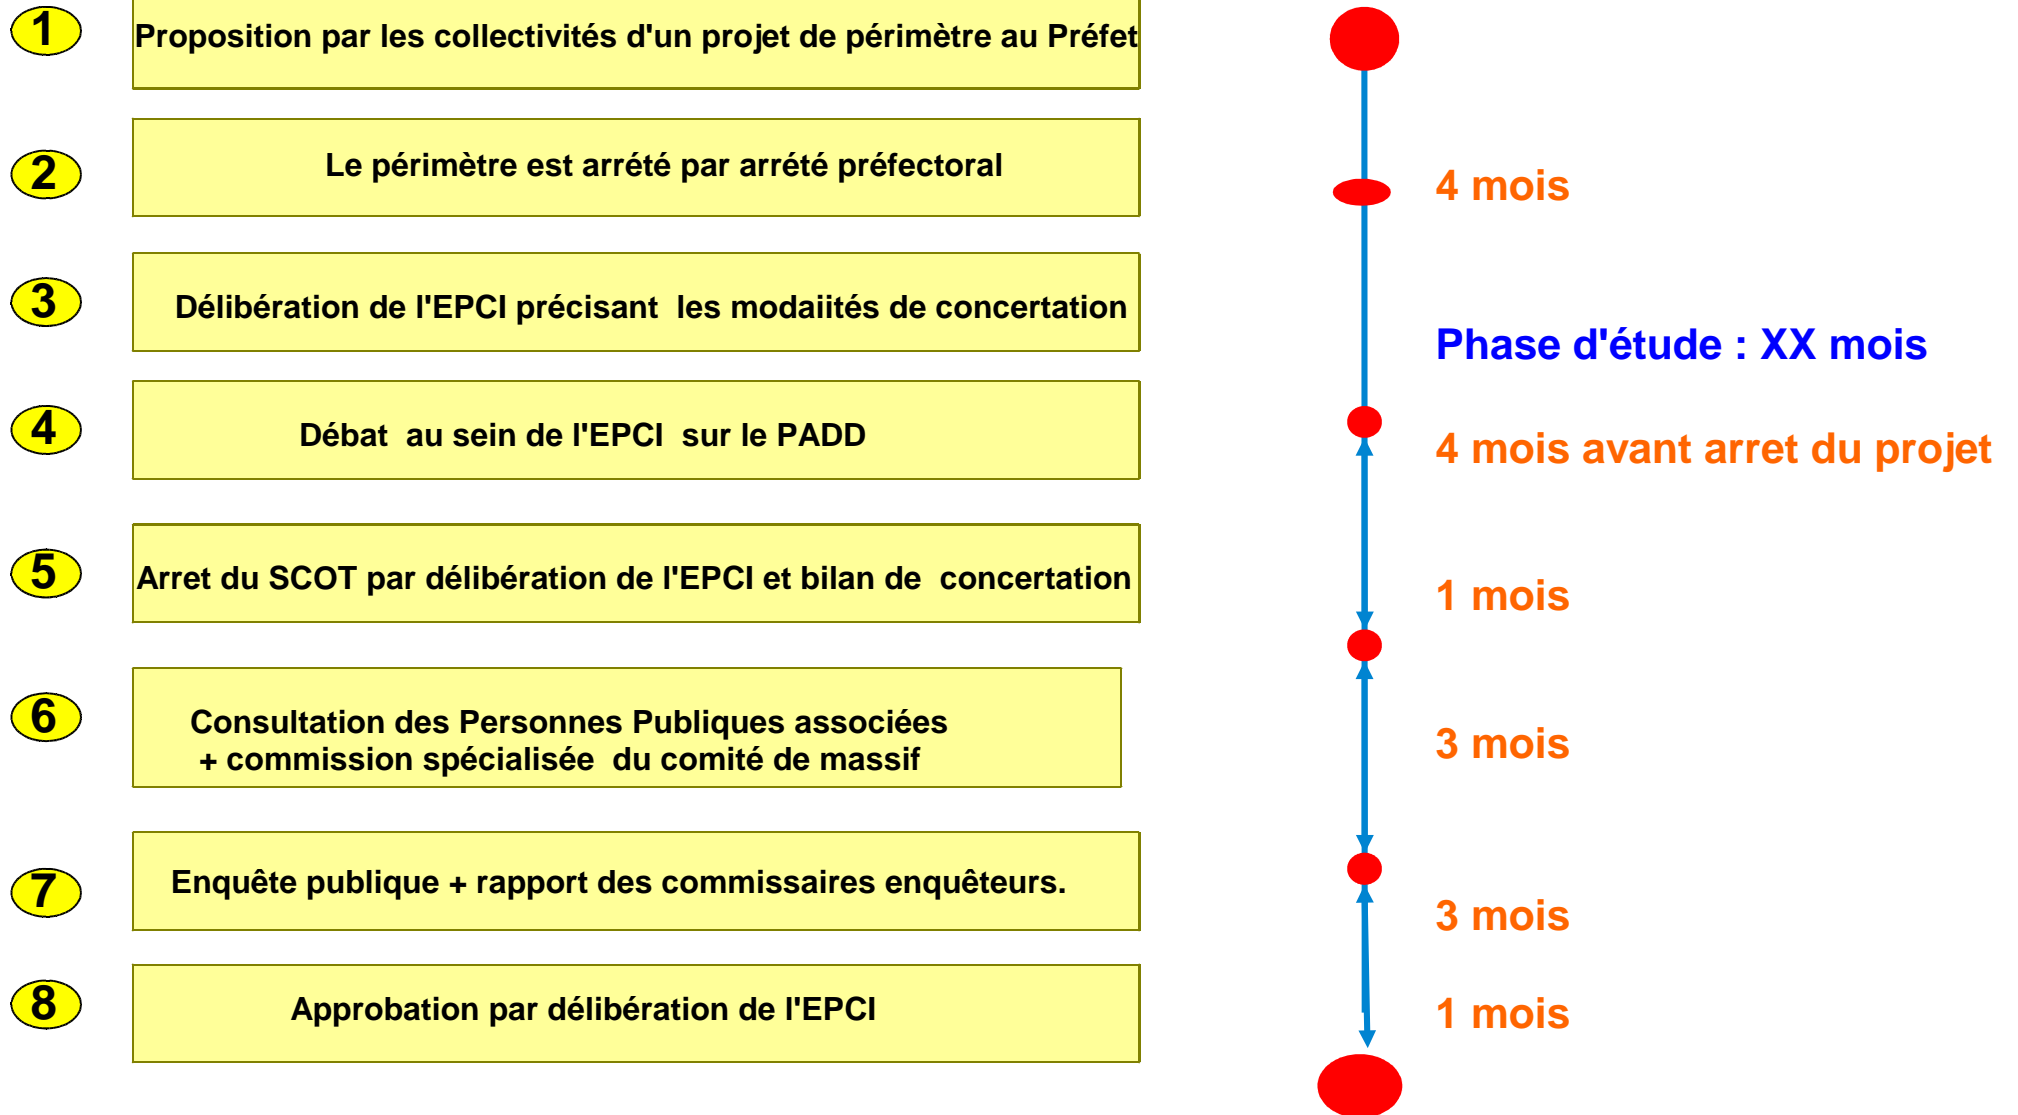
1 Proposition par les collectivités d'un projet de périmètre au Préfet

2 Le périmètre est arrêté par arrêté préfectoral

3 Délibération de l'EPCI précisant les modaiités de concertation

4 Débat au sein de l'EPCI sur le PADD

5 Arret du SCOT par délibération de l'EPCI et bilan de concertation

6 Consultation des Personnes Publiques associées + commission spécialisée du comité de massif

7 Enquête publique + rapport des commissaires enquêteurs.

8 Approbation par délibération de l'EPCI

4 mois

Phase d'étude : XX mois

4 mois avant arret du projet

1 mois

3 mois

3 mois

1 mois